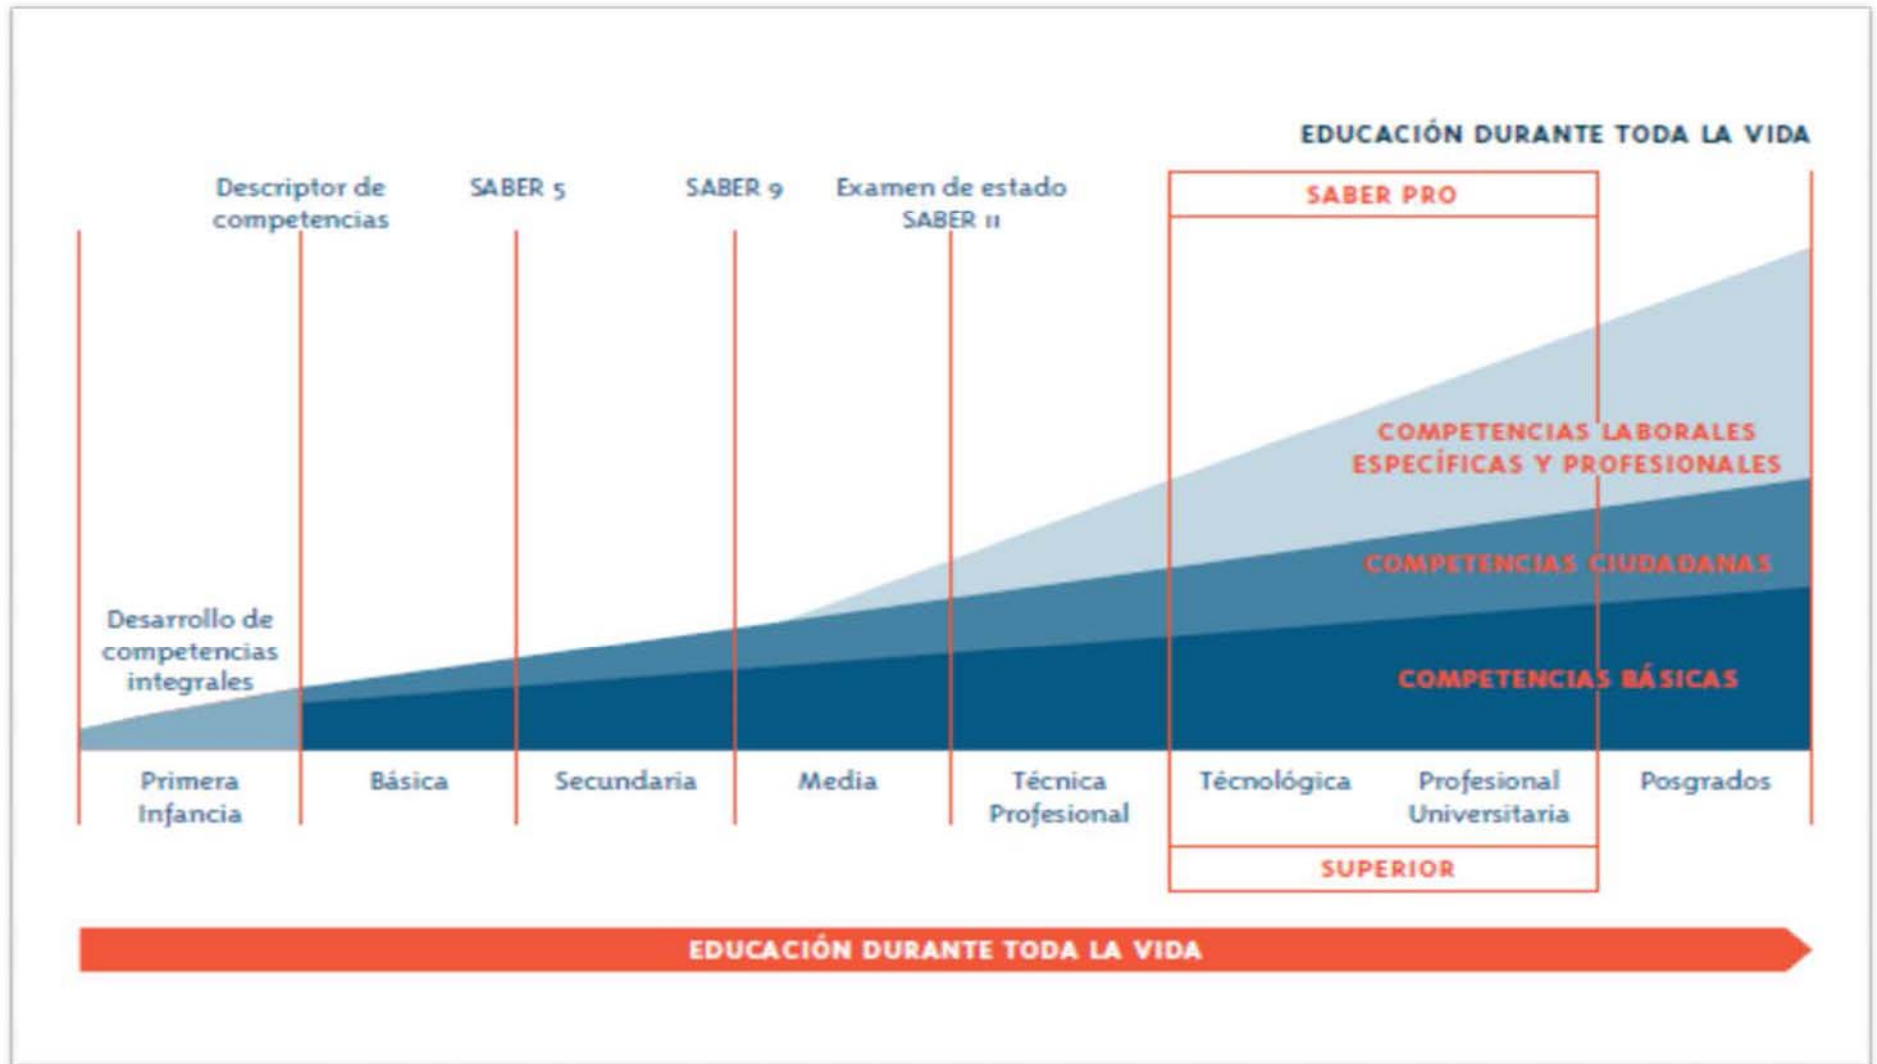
EDUCACIÓN DURANTE TODA LA VIDA

Descriptor de competencias

SABER 5

SABER 9

Examen de estado SABER 11

SABER PRO

COMPETENCIAS LABORALES ESPECÍFICAS Y PROFESIONALES

COMPETENCIAS CIUDADANAS

Desarrollo de competencias integrales

COMPETENCIAS BÁSICAS

Primera Infancia

Básica

Secundaria

Media

Técnica Profesional

Técnológica

Profesional Universitaria

Posgrados

SUPERIOR

EDUCACIÓN DURANTE TODA LA VIDA